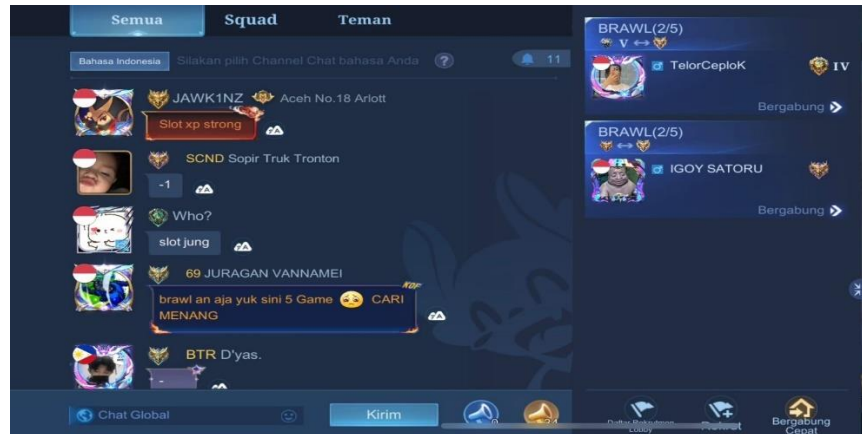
Semua Squad Teman

Bahasa Indonesia Silakan pilih Channel Chat bahasa Anda ? 11

JAWK1NZ Aceh No.18 Arlott
Slot xp strong

SCND Sopir Truk Tronton
-1

Who?
slot jung

69 JURAGAN VANNAMEI
brawl an aja yuk sini 5 Game CARI MENANG

BTR D'yas.
-

Chat Global
Kirim

BRAWL(2/5)
V ↔
TelorCeploK IV
Bergabung

BRAWL(2/5)
↔
IGOY SATORU
Bergabung

Daftar Rekrutmen Lobby
Rekrut
Bergabung Cepat